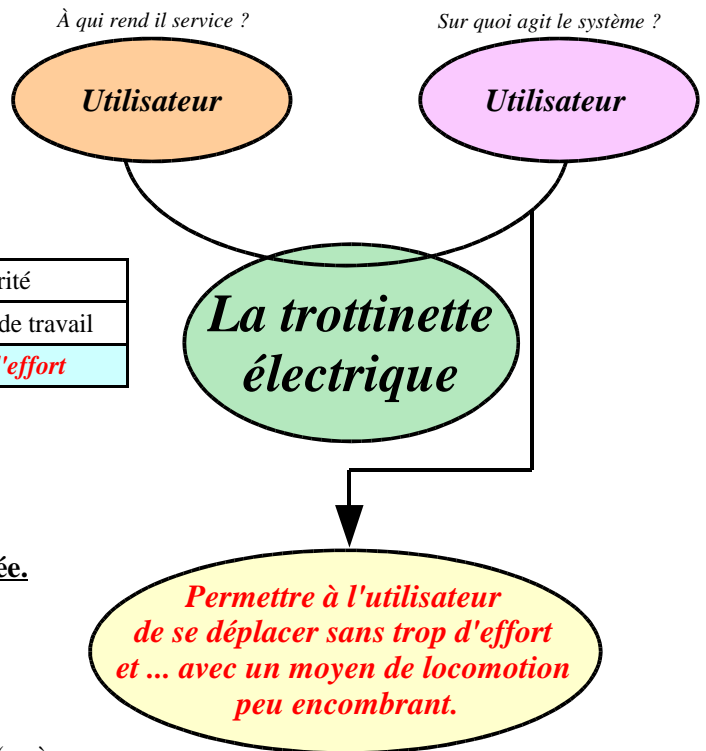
À qui rend il service ?

Sur quoi agit le système ?

Utilisateur

Utilisateur

| rité |
|---|
| de travail |
| 'effort |

La trottinette électrique

ée.

Permettre à l'utilisateur de se déplacer sans trop d'effort et ... avec un moyen de locomotion peu encombrant.